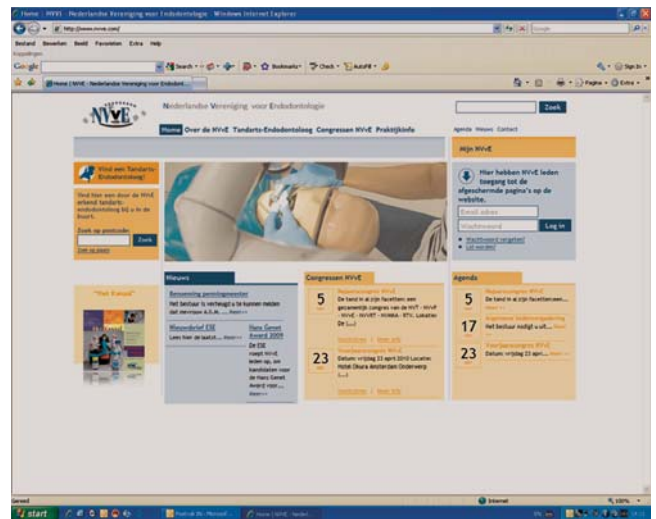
Home | NVvE - Nederlandse Vereniging voor Endodontologie - Windows Internet Explorer

http://www.nvve.com/

Bestand Bewerken Beeld Favorieten Extra Help

Google

Search Bookmarks Check AutoFill

Home | NVvE - Nederlandse Vereniging voor Endodont...

Pagina Extra

NVvE

Nederlandse Vereniging voor Endodontologie

Zoek

Home Over de NVvE Tandarts-Endodontoloog Congressen NVvE Praktijkinfo

Agenda Nieuws Contact

Mijn NVvE

Vind een Tandarts-Endodontoloog!

Vind hier een door de NVvE erkend tandarts-endodontoloog bij u in de buurt.

Zoek op postcode:

Zoek

Hier hebben NVvE leden toegang tot de afgeschermde pagina's op de website.

Email adres

Wachtwoord

Log in

Wachtwoord vergeten?

Lid worden?

"Het Kanaal"

Nieuws

Benoeming penningmeester

Het bestuur is verheugd u te kunnen melden dat mevrouw A.T.M. ... Meer>>

Nieuwsbrief ESE

Lees hier de laatst... Meer>>

Hans Genet Award 2009

De ESE roept NVvE leden op, om kandidaten voor de Hans Genet Award voor... Meer>>

Congressen NVvE

5

Najaarscongres NVvE

De band in al zijn facetten: een gezamenlijk congres van de NVvE - NVvP - NVvE - NVVET - NVMKA - KTV. Locatie: De [...]

Inschrijven | Meer info

23

Voorjaarscongres NVvE

Datum: vrijdag 23 april 2010 Locatie: Hotel Okura Amsterdam Onderwerp [...]

Inschrijven | Meer info

Agenda

5

Najaarscongres NVvE

De band in al zijn facetten:een... Meer>>

17

Algemene ledenvergadering

Het bestuur nodigt u uit... Meer>>

23

Voorjaarscongres NVvE

Datum: vrijdag 23 april... Meer>>

Gereed

Internet

100%

start

Postvak IN - Microsof...

Home | NVvE - Neder...